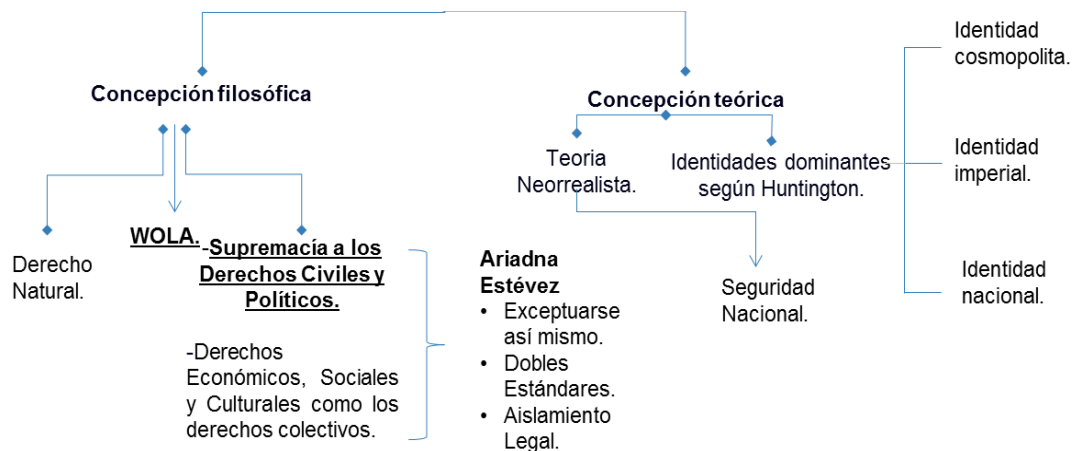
Concepción filosófica

Concepción teórica

Identidad cosmopolita.

Identidad imperial.

Identidad nacional.

Teoria Neorrealista.

Identidades dominantes según Huntington.

Derecho Natural.

WOLA.

-Supremacía a los Derechos Civiles y Políticos.

-Derechos Económicos, Sociales y Culturales como los derechos colectivos.

Ariadna Estévez
• Exceptuarse así mismo.
• Dobles Estándares.
• Aislamiento Legal.

Seguridad Nacional.